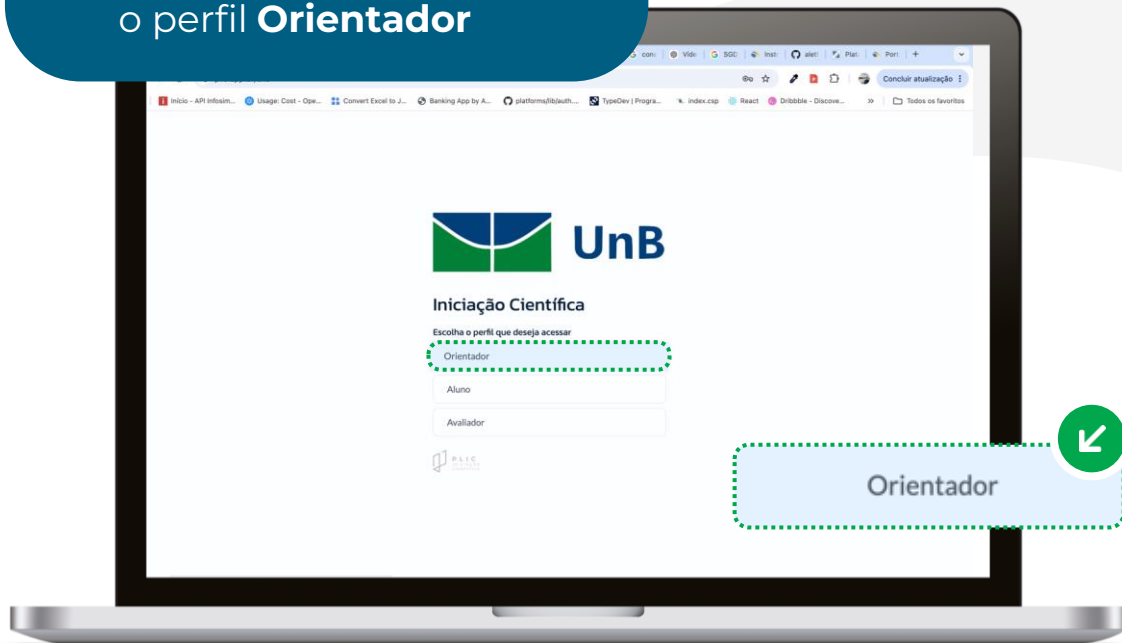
o perfil **Orientador**

cons | Vide | SGD | Insti | alet | Plat | Port | +

Concluir atualização

Início - API Infosim... Usage: Cost - Ope... Convert Excel to J... Banking App by A... platforms/lib/auth.... TypeDev | Progra... index.csp React Dribbble - Discove... » Todos os favoritos

UnB

Iniciação Científica

Escolha o perfil que deseja acessar

Orientador

Aluno

Avaliador

PLIC

Orientador